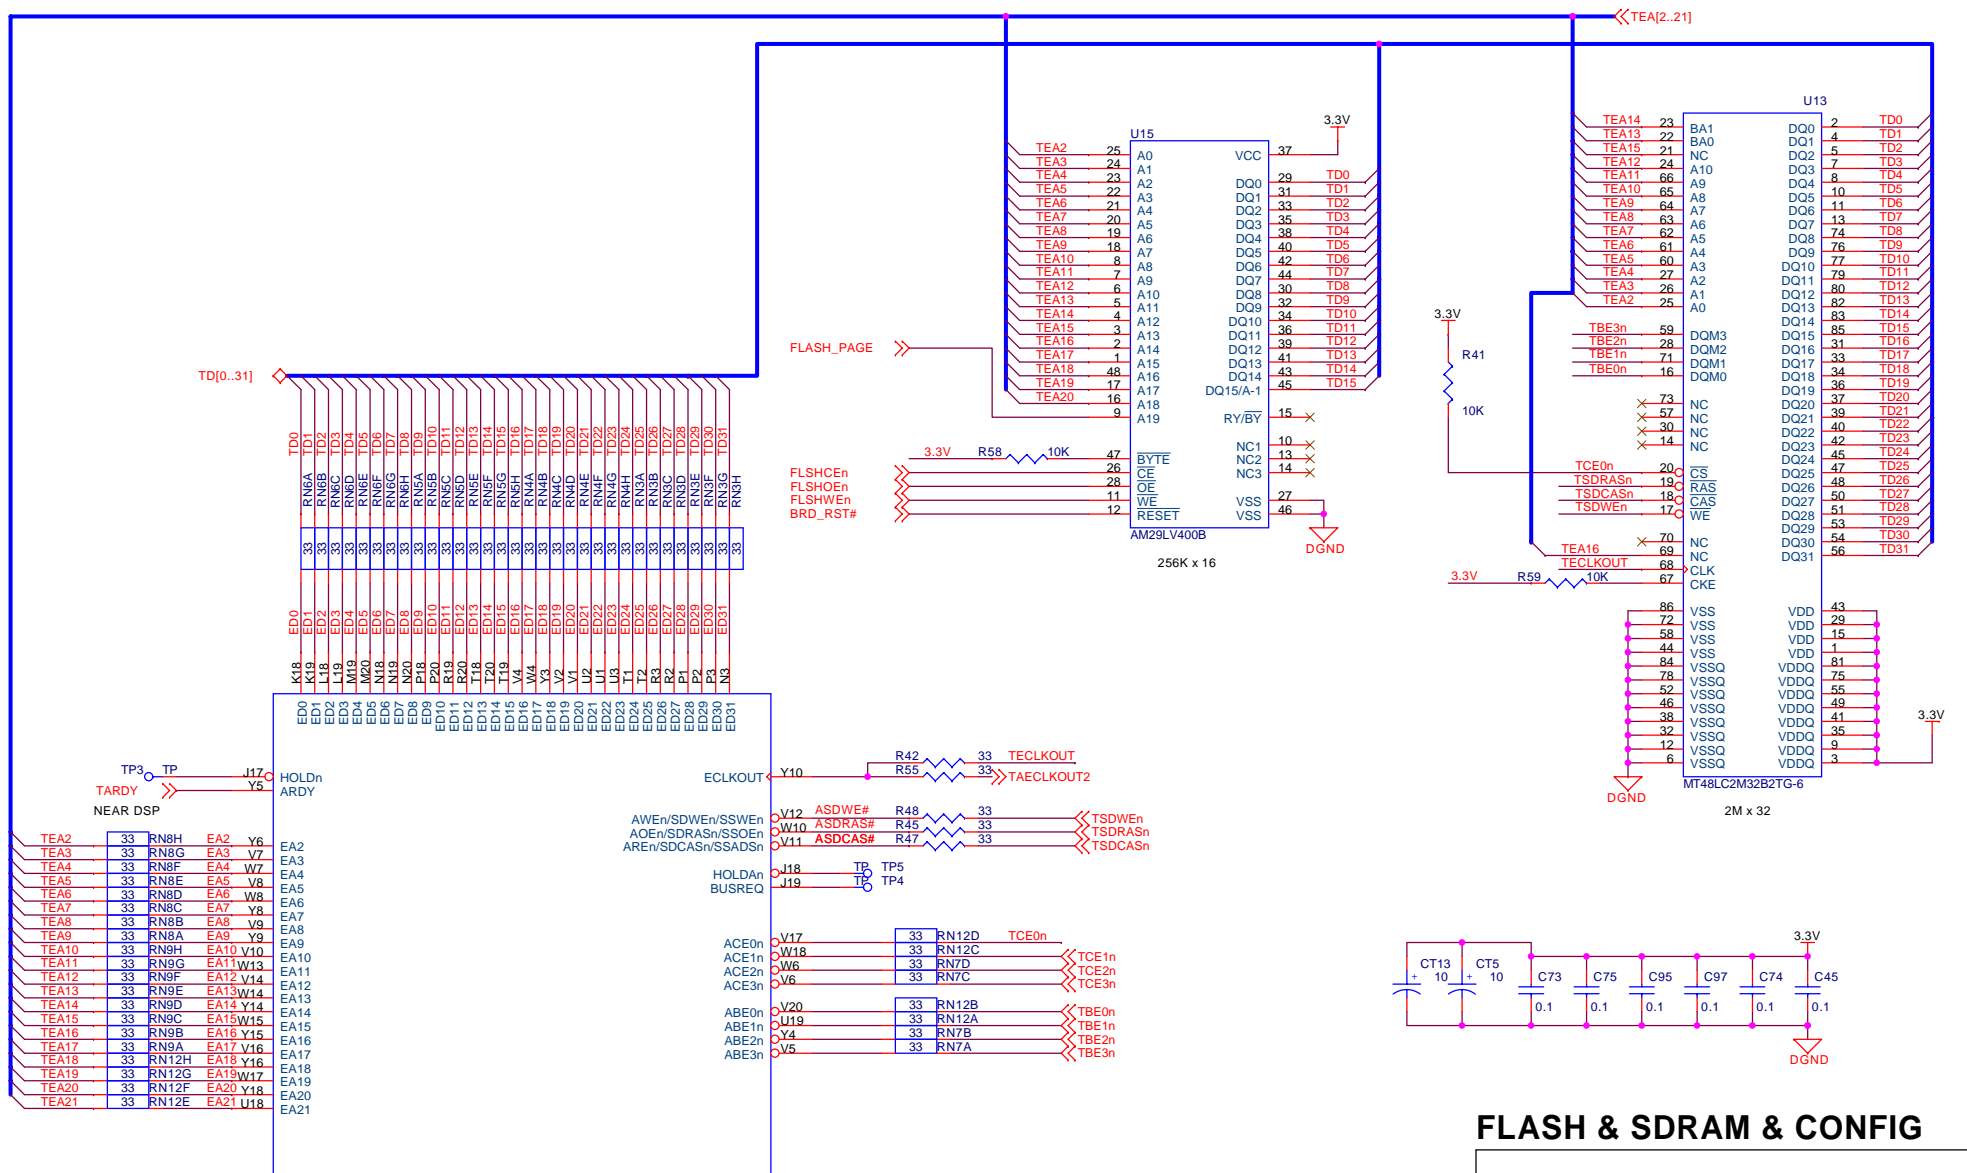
TEA[2..21]

U15
3.3V
TEA2 25 A0 VCC 37
TEA3 24 A1
TEA4 23 A2 DQ0 29 TD0
TEA5 22 A3 DQ1 31 TD1
TEA6 21 A4 DQ2 33 TD2
TEA7 20 A5 DQ3 35 TD3
TEA8 19 A6 DQ4 38 TD4
TEA9 18 A7 DQ5 40 TD5
TEA10 8 A8 DQ6 42 TD6
TEA11 7 A9 DQ7 44 TD7
TEA12 6 A10 DQ8 30 TD8
TEA13 5 A11 DQ9 32 TD9
TEA14 4 A12 DQ10 34 TD10
TEA15 3 A13 DQ11 36 TD11
TEA16 2 A14 DQ12 39 TD12
TEA17 1 A15 DQ13 41 TD13
TEA18 48 A16 DQ14 43 TD14
TEA19 17 A17 DQ15/A-1 45 TD15
TEA20 16 A18
9 A19 RY/$\overline{BY}$ 15
FLASH_PAGE
NC1 10
NC2 13
NC3 14
3.3V R58 10K 47 $\overline{BYTE}$
FLSHCEn 26 $\overline{CE}$
FLSHOEn 28 $\overline{OE}$
FLSHWEn 11 $\overline{WE}$ VSS 27
BRD_RST# 12 $\overline{RESET}$ VSS 46
AM29LV400B
DGND
256K x 16

U13
TEA14 23 BA1 DQ0 2 TD0
TEA13 22 BA0 DQ1 4 TD1
TEA15 21 NC DQ2 5 TD2
TEA12 24 A10 DQ3 7 TD3
TEA11 66 A9 DQ4 8 TD4
TEA10 65 A8 DQ5 10 TD5
TEA9 64 A7 DQ6 11 TD6
TEA8 63 A6 DQ7 13 TD7
TEA7 62 A5 DQ8 74 TD8
TEA6 61 A4 DQ9 76 TD9
TEA5 60 A3 DQ10 77 TD10
TEA4 27 A2 DQ11 79 TD11
TEA3 26 A1 DQ12 80 TD12
TEA2 25 A0 DQ13 82 TD13
3.3V DQ14 83 TD14
TBE3n 59 DQM3 DQ15 85 TD15
TBE2n 28 DQM2 DQ16 31 TD16
TBE1n 71 DQM1 DQ17 33 TD17
TBE0n 16 DQM0 DQ18 34 TD18
R41 DQ19 36 TD19
73 NC DQ20 37 TD20
10K 57 NC DQ21 39 TD21
30 NC DQ22 40 TD22
14 NC DQ23 42 TD23
TCE0n 20 $\overline{CS}$ DQ24 45 TD24
TSDRASn 19 $\overline{RAS}$ DQ25 47 TD25
TSDCASn 18 $\overline{CAS}$ DQ26 48 TD26
TSDWEn 17 WE DQ27 50 TD27
DQ28 51 TD28
70 NC DQ29 53 TD29
TEA16 69 NC DQ30 54 TD30
TECLKOUT 68 CLK DQ31 56 TD31
3.3V R59 10K 67 CKE
86 VSS VDD 43
72 VSS VDD 29
58 VSS VDD 15
44 VSS VDD 1
84 VSSQ VDDQ 81
78 VSSQ VDDQ 75
52 VSSQ VDDQ 55
46 VSSQ VDDQ 49
38 VSSQ VDDQ 41
32 VSSQ VDDQ 35
12 VSSQ VDDQ 9
6 VSSQ VDDQ 3
3.3V
DGND
MT48LC2M32B2TG-6
2M x 32

TD[0..31]
TD0 TD1 TD2 TD3 TD4 TD5 TD6 TD7 TD8 TD9 TD10 TD11 TD12 TD13 TD14 TD15 TD16 TD17 TD18 TD19 TD20 TD21 TD22 TD23 TD24 TD25 TD26 TD27 TD28 TD29 TD30 TD31
RN6A RN6B RN6C RN6D RN6E RN6F RN6G RN6H RN5A RN5B RN5C RN5D RN5E RN5F RN5G RN5H RN4A RN4B RN4C RN4D RN4E RN4F RN4G RN4H RN3A RN3B RN3C RN3D RN3E RN3F RN3G RN3H
33 33 33 33 33 33 33 33 33 33 33 33 33 33 33 33 33 33 33 33 33 33 33 33 33 33 33 33 33 33 33 33
ED0 ED1 ED2 ED3 ED4 ED5 ED6 ED7 ED8 ED9 ED10 ED11 ED12 ED13 ED14 ED15 ED16 ED17 ED18 ED19 ED20 ED21 ED22 ED23 ED24 ED25 ED26 ED27 ED28 ED29 ED30 ED31
K18 K19 L18 L19 M19 M20 N18 N19 N20 P18 P20 R19 R20 T18 T20 T19 V4 W4 Y3 V2 V1 U2 U1 U3 T1 T2 R3 R2 P1 P2 P3 N3
ED0 ED1 ED2 ED3 ED4 ED5 ED6 ED7 ED8 ED9 ED10 ED11 ED12 ED13 ED14 ED15 ED16 ED17 ED18 ED19 ED20 ED21 ED22 ED23 ED24 ED25 ED26 ED27 ED28 ED29 ED30 ED31

TP3 TP J17 HOLDn
TARDY Y5 ARDY
NEAR DSP
TEA2 33 RN8H EA2 Y6 EA2
TEA3 33 RN8G EA3 V7 EA3
TEA4 33 RN8F EA4 W7 EA4
TEA5 33 RN8E EA5 V8 EA5
TEA6 33 RN8D EA6 W8 EA6
TEA7 33 RN8C EA7 Y8 EA7
TEA8 33 RN8B EA8 V9 EA8
TEA9 33 RN8A EA9 Y9 EA9
TEA10 33 RN9H EA10 V10 EA10
TEA11 33 RN9G EA11 W13 EA11
TEA12 33 RN9F EA12 V14 EA12
TEA13 33 RN9E EA13 W14 EA13
TEA14 33 RN9D EA14 Y14 EA14
TEA15 33 RN9C EA15 W15 EA15
TEA16 33 RN9B EA16 Y15 EA16
TEA17 33 RN9A EA17 V16 EA17
TEA18 33 RN12H EA18 Y16 EA18
TEA19 33 RN12G EA19 W17 EA19
TEA20 33 RN12F EA20 Y18 EA20
TEA21 33 RN12E EA21 U18 EA21

ECLKOUT Y10 R42 33 TECLKOUT
R55 33 TAECLKOUT2
AWEn/SDWEn/SSWEn V12 ASDWE# R48 33 TSDWEn
AOEn/SDRASn/SSOEn W10 ASDRAS# R45 33 TSDRASn
AREn/SDCASn/SSADSn V11 ASDCAS# R47 33 TSDCASn
HOLDAn J18 TP TP5
BUSREQ J19 TP TP4
ACE0n V17 33 RN12D TCE0n
ACE1n W18 33 RN12C TCE1n
ACE2n W6 33 RN7D TCE2n
ACE3n V6 33 RN7C TCE3n
ABE0n V20 33 RN12B TBE0n
ABE1n U19 33 RN12A TBE1n
ABE2n Y4 33 RN7B TBE2n
ABE3n V5 33 RN7A TBE3n

3.3V
CT13 10 CT5 10 C73 0.1 C75 0.1 C95 0.1 C97 0.1 C74 0.1 C45 0.1
DGND

FLASH & SDRAM & CONFIG